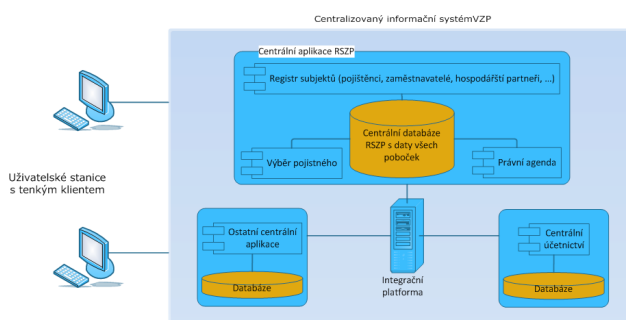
Centralizovaný informační systémVZP

Centrální aplikace RSZP

Registr subjektů (pojištěnci, zaměstnavatelé, hospodářští partneři, ...)

Centrální databáze RSZP s daty všech poboček

Výběr pojistného

Právní agenda

Uživatelské stanice s tenkým klientem

Ostatní centrální aplikace

Databáze

Integrační platforma

Centrální účetnictví

Databáze